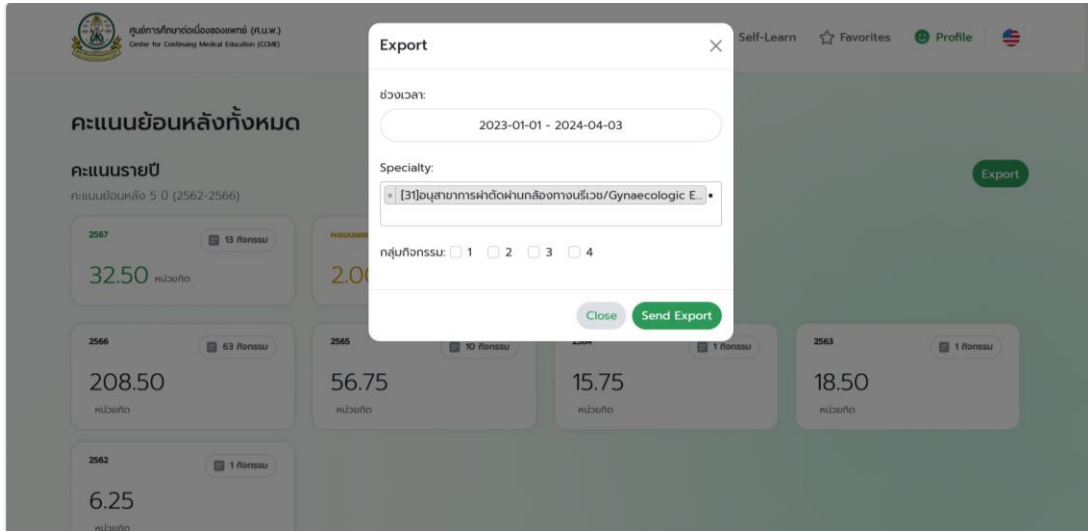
ศูนย์การศึกษาต่อเนื่องของแพทย์ (ศ.น.พ.)
Center for Continuing Medical Education (CCME)

Self-Learn Favorites Profile

คะแนนย้อนหลังทั้งหมด

คะแนนรายปี

คะแนนย้อนหลัง 5 ปี (2562-2566)

Export

2567
13 กิจกรรม
32.50 หน่วยกิต

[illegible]
2.0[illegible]

2566
63 กิจกรรม
208.50
หน่วยกิต

2565
10 กิจกรรม
56.75
หน่วยกิต

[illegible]
1 กิจกรรม
15.75
หน่วยกิต

2563
1 กิจกรรม
18.50
หน่วยกิต

2562
1 กิจกรรม
6.25
หน่วยกิต

Export

ช่วงเวลา:

2023-01-01 - 2024-04-03

Specialty:

× [31]อนุสาขาการผ่าตัดผ่านกล้องทางนรีเวช/Gynaecologic E...

กลุ่มกิจกรรม: 1 2 3 4

Close Send Export